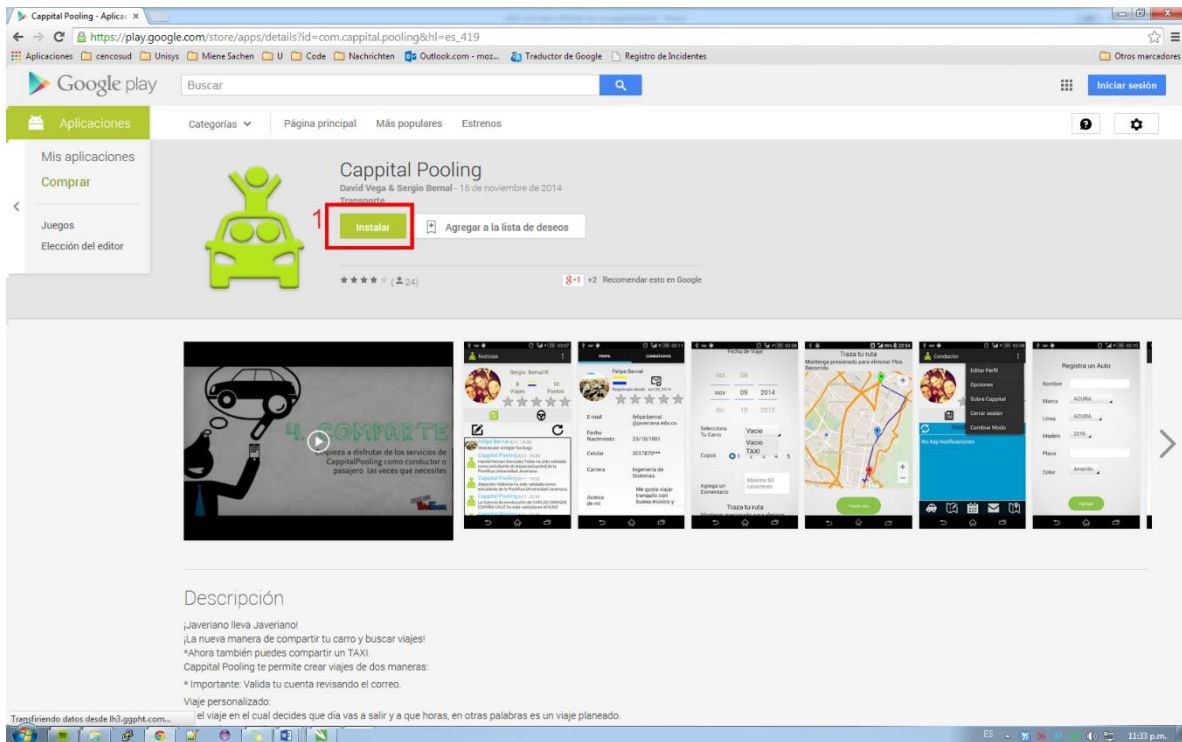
Cappital Pooling - Aplicac ×

https://play.google.com/store/apps/details?id=com.cappital.pooling&hl=es_419

Aplicaciones cencosud Unisys Miene Sachen U Code Nachrichten Outlook.com - moz... Traductor de Google Registro de Incidentes Otros marcadores

Google play Buscar Iniciar sesión

Aplicaciones Categorías Página principal Más populares Estrenos

Mis aplicaciones
Comprar

Juegos
Elección del editor

Cappital Pooling
David Vega & Sergio Bernal - 16 de noviembre de 2014
Transporte

1 Instalar Agregar a la lista de deseos

★★★★ (24) +1 +2 Recomendar esto en Google

4. COMPARTE
Empieza a disfrutar de los servicios de CappitalPooling como conductor o pasajero las veces que necesites

Noticias
Sergio Bernal R.
Felipe Bernal
E-mail felipe.bernal @javeriana.edu.co
Fecha Nacimiento 23/10/1991
Celular
Carrera Ingeniería de Sistemas
Fecha de Viaje
nov 09 2014
Selecciona Tu Carro Vacío
TAXI
Cupos
Agrega un Comentario
Traza tu ruta
Mantenga presionado para eliminar Ptos Recorrido
Conductor
Editar Perfil
Opciones
Sobre Cappital
Cerrar sesión
Cambiar Modo
No hay Notificaciones
Registra un Auto
Nombre
Marca ACURA
Línea ACURA
Modelo 2016
Placa
Color Amarillo

Descripción

¡Javeriano lleva Javeriano!
¡La nueva manera de compartir tu carro y buscar viajes!
*Ahora también puedes compartir un TAXI.
Cappital Pooling te permite crear viajes de dos maneras:
* Importante: Valida tu cuenta revisando el correo.
Viaje personalizado:
el viaje en el cual decides que día vas a salir y a que horas, en otras palabras es un viaje planeado.

Transfiriendo datos desde lh3.ggpht.com...

ES 11:33 p.m.